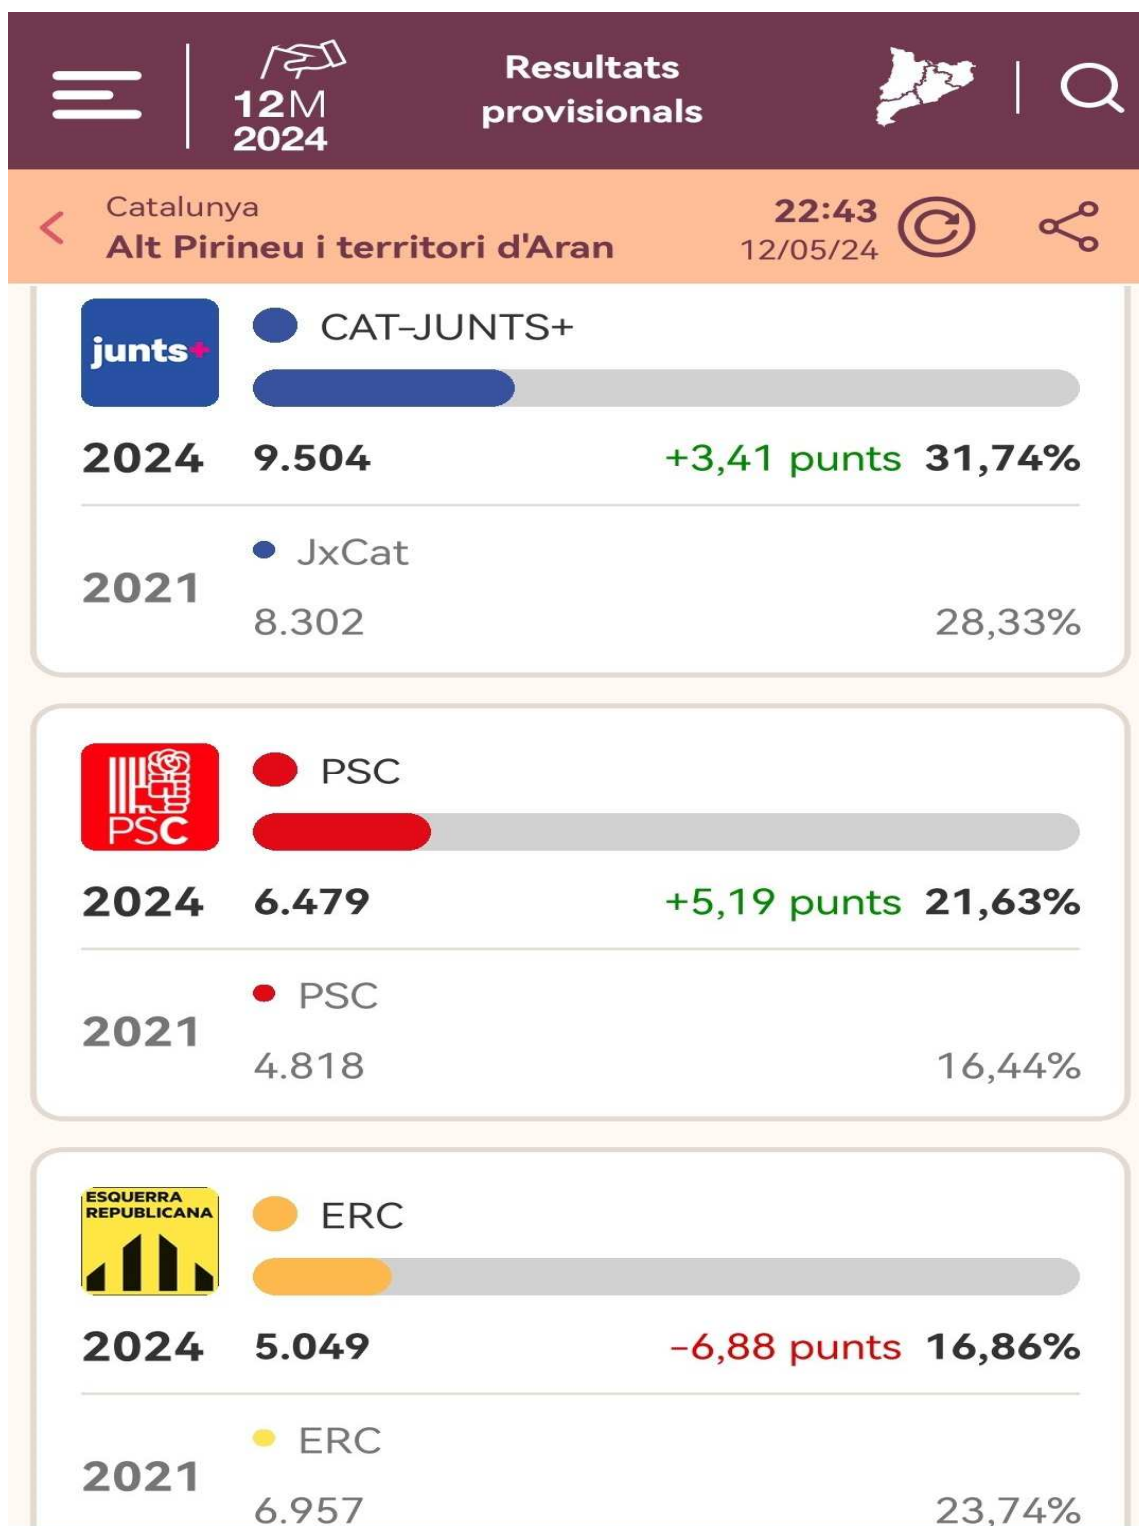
12M 2024

Resultats provisionals

Catalunya
Alt Pirineu i territori d'Aran

22:43
12/05/24

junts+

CAT–JUNTS+

2024 9.504 +3,41 punts 31,74%

2021 JxCat
8.302 28,33%

PSC

PSC

2024 6.479 +5,19 punts 21,63%

2021 PSC
4.818 16,44%

ESQUERRA REPUBLICANA

ERC

2024 5.049 -6,88 punts 16,86%

2021 ERC
6.957 23,74%